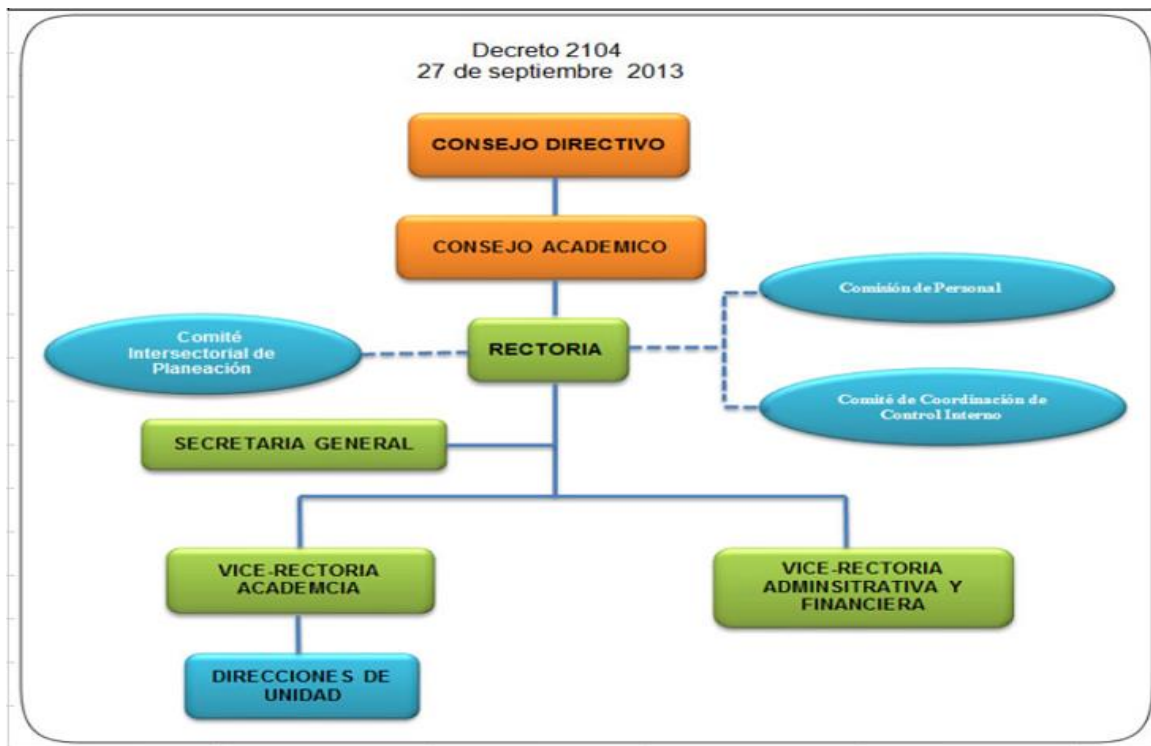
Decreto 2104
27 de septiembre 2013

CONSEJO DIRECTIVO

CONSEJO ACADEMICO

Comisión de Personal

Comité Intersectorial de Planeación

RECTORIA

Comité de Coordinación de Control Interno

SECRETARIA GENERAL

VICE-RECTORIA ACADEMCIA

VICE-RECTORIA ADMINSITRATIVA Y FINANCIERA

DIRECCIONES DE UNIDAD